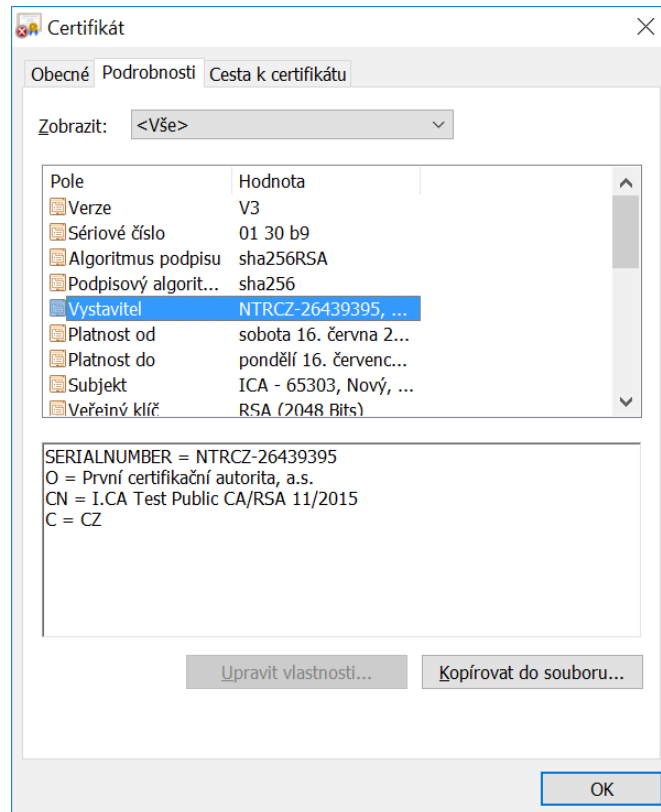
Certifikát

Obecné | Podrobnosti | Cesta k certifikátu

Zobrazit: <Vše>

| Pole | Hodnota |
|---|---|
| Verze | V3 |
| Sériové číslo | 01 30 b9 |
| Algoritmus podpisu | sha256RSA |
| Podpisový algorit... | sha256 |
| Vystavitel | NTRCZ-26439395, ... |
| Platnost od | sobota 16. června 2... |
| Platnost do | pondělí 16. červenc... |
| Subjekt | ICA - 65303, Nový, ... |
| Veřejný klíč | RSA (2048 Bits) |

SERIALNUMBER = NTRCZ-26439395
O = První certifikační autorita, a.s.
CN = I.CA Test Public CA/RSA 11/2015
C = CZ

Upravit vlastnosti... | Kopírovat do souboru...

OK